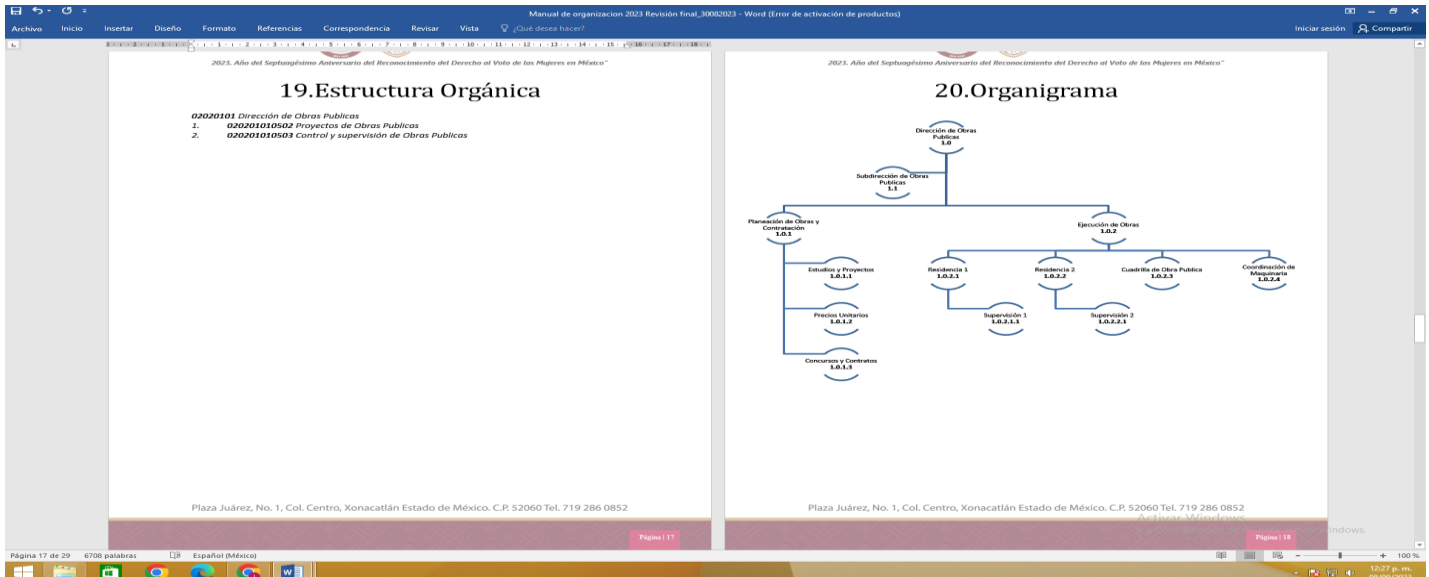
Manual de organizacion 2023 Revisión final_30082023 - Word (Error de activación de productos)

Archivo Inicio Insertar Diseño Formato Referencias Correspondencia Revisar Vista ¿Qué desea hacer? Iniciar sesión Compartir

2023. Año del Septuagésimo Aniversario del Reconocimiento del Derecho al Voto de las Mujeres en México"

19.Estructura Orgánica

02020101 Dirección de Obras Publicas
1. 020201010502 Proyectos de Obras Publicas
2. 020201010503 Control y supervisión de Obras Publicas

Plaza Juárez, No. 1, Col. Centro, Xonacatlán Estado de México. C.P. 52060 Tel. 719 286 0852

Página | 17

2023. Año del Septuagésimo Aniversario del Reconocimiento del Derecho al Voto de las Mujeres en México"

20.Organigrama

Dirección de Obras Publicas 1.0

Subdirección de Obras Publicas 1.1

Planeación de Obras y Contratación 1.0.1

Ejecución de Obras 1.0.2

Estudios y Proyectos 1.0.1.1

Residencia 1 1.0.2.1

Residencia 2 1.0.2.2

Cuadrilla de Obra Publica 1.0.2.3

Coordinación de Maquinaria 1.0.2.4

Supervisión 1 1.0.2.1.1

Supervisión 2 1.0.2.2.1

Precios Unitarios 1.0.1.2

Concursos y Contratos 1.0.1.3

Plaza Juárez, No. 1, Col. Centro, Xonacatlán Estado de México. C.P. 52060 Tel. 719 286 0852

Activar Windows

Página | 18

Página 17 de 29 6708 palabras Español (México) 100 %

12:27 p. m.